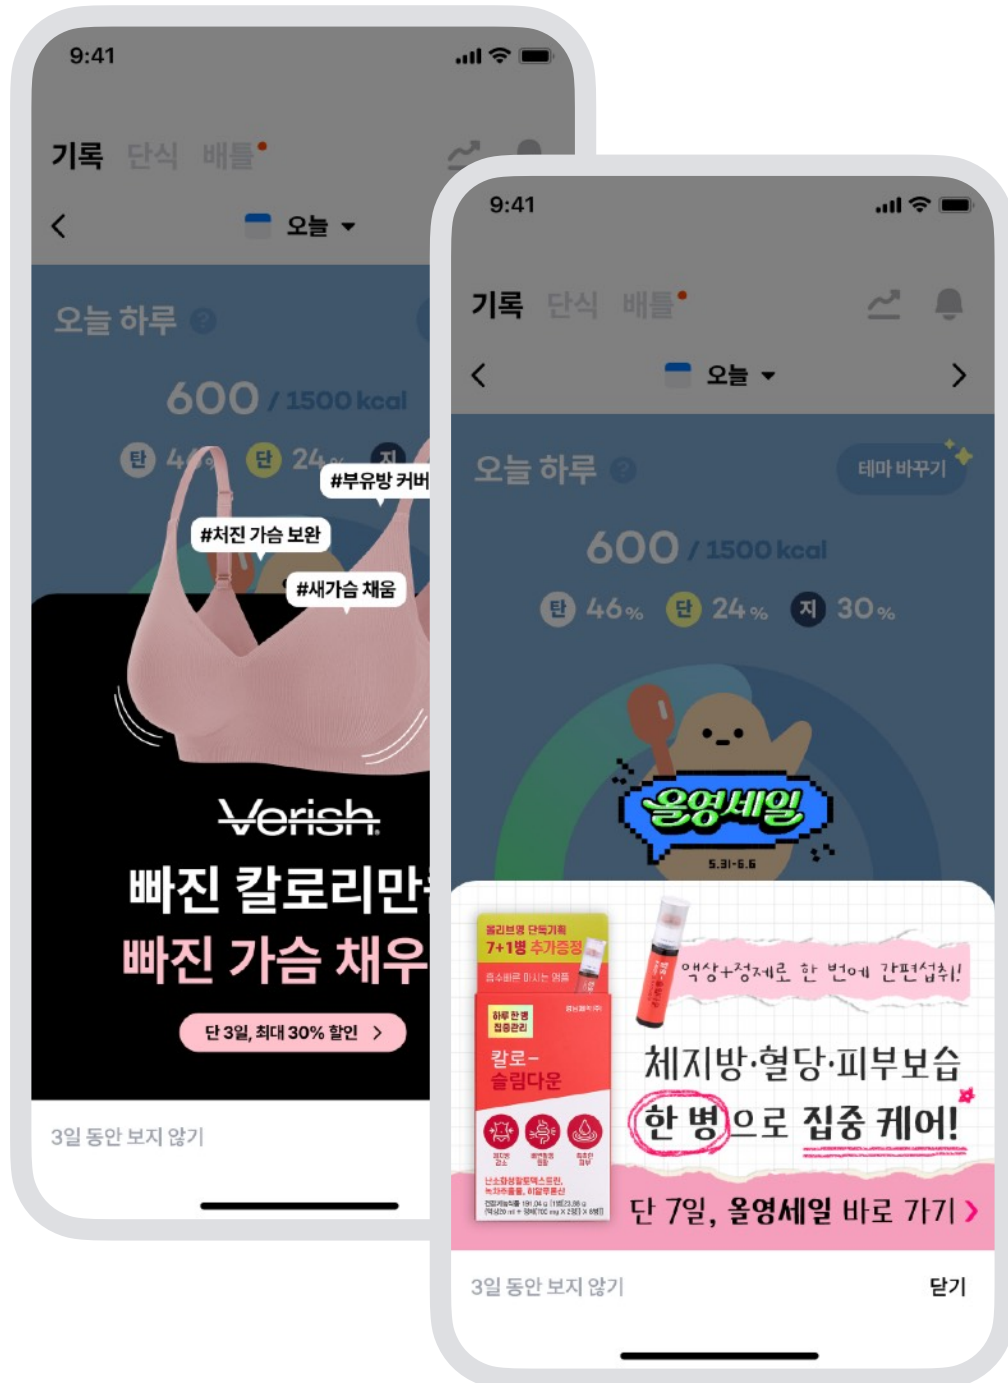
9:41

기록 단식 배틀

오늘

오늘 하루

600 / 1500 kcal

탄 46% 단 24% 지

#부유방 커버

#처진 가슴 보완

#새가슴 채움

Verish

빠진 칼로리만

빠진 가슴 채우

단 3일, 최대 30% 할인 >

3일 동안 보지 않기

9:41

기록 단식 배틀

오늘

오늘 하루

테마 바꾸기

600 / 1500 kcal

탄 46% 단 24% 지 30%

올영세일

5.31-6.6

올리브영 단독기획 7+1병 추가증정

칼로-슬림다운

액상+정제를 한 번에 간편섭취!

체지방·혈당·피부보습

한 병으로 집중 케어!

단 7일, 올영세일 바로 가기 >

3일 동안 보지 않기

닫기